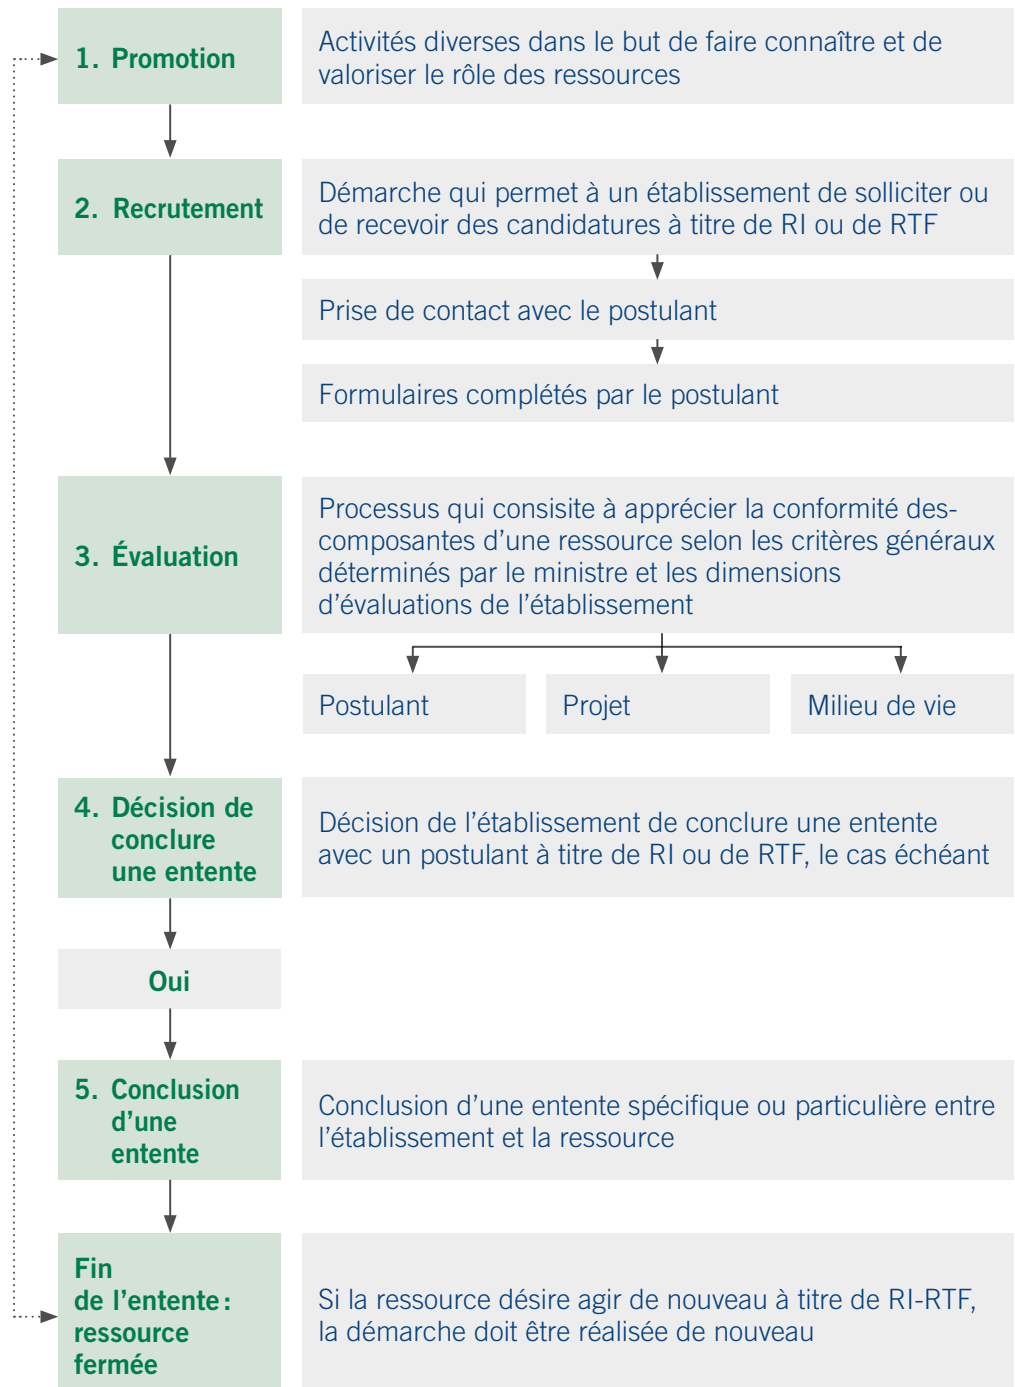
1. Promotion

Activités diverses dans le but de faire connaître et de valoriser le rôle des ressources

2. Recrutement

Démarche qui permet à un établissement de solliciter ou de recevoir des candidatures à titre de RI ou de RTF

Prise de contact avec le postulant

Formulaires complétés par le postulant

3. Évaluation

Processus qui consisite à apprécier la conformité des-composantes d'une ressource selon les critères généraux déterminés par le ministre et les dimensions d'évaluations de l'établissement

Postulant

Projet

Milieu de vie

4. Décision de conclure une entente

Décision de l'établissement de conclure une entente avec un postulant à titre de RI ou de RTF, le cas échéant

Oui

5. Conclusion d'une entente

Conclusion d'une entente spécifique ou particulière entre l'établissement et la ressource

Fin de l'entente : ressource fermée

Si la ressource désire agir de nouveau à titre de RI-RTF, la démarche doit être réalisée de nouveau